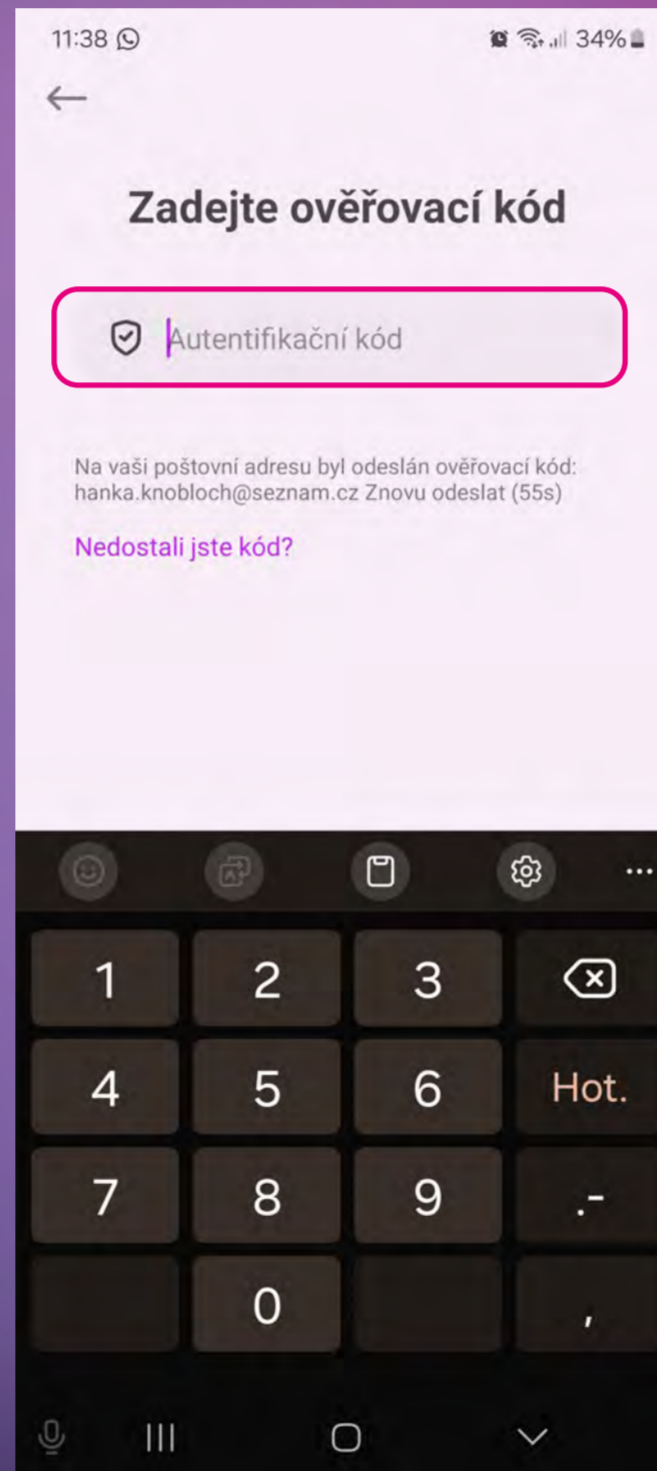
11:38

34%

Zadejte ověřovací kód

Autentifikační kód

Na vaši poštovní adresu byl odeslán ověřovací kód: hanka.knobloch@seznam.cz Znovu odeslat (55s)

Nedostali jste kód?

1 2 3
4 5 6 Hot.
7 8 9 .-
0 ,